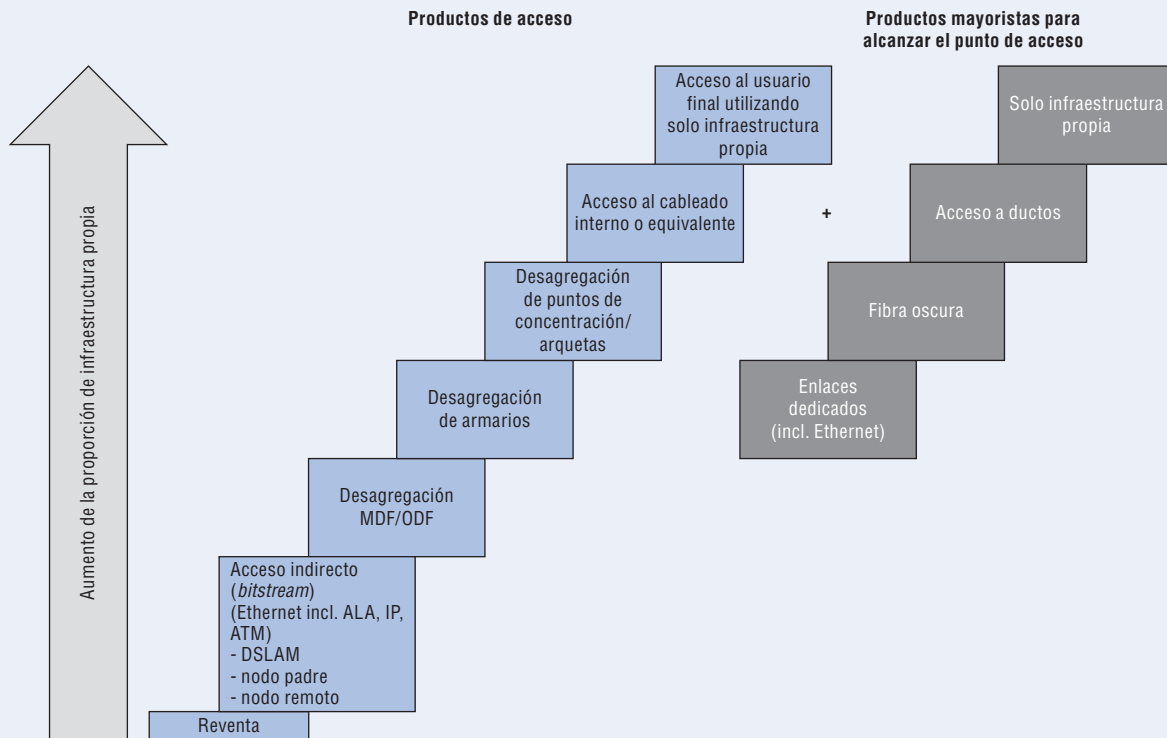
Productos de acceso

Productos mayoristas para alcanzar el punto de acceso

Aumento de la proporción de infraestructura propia

Acceso al usuario final utilizando solo infraestructura propia

Acceso al cableado interno o equivalente

Desagregación de puntos de concentración/ arquetas

Desagregación de armarios

Desagregación MDF/ODF

Acceso indirecto (*bitstream*) (Ethernet incl. ALA, IP, ATM)
- DSLAM
- nodo padre
- nodo remoto

Reventa

+

Solo infraestructura propia

Acceso a ductos

Fibra oscura

Enlaces dedicados (incl. Ethernet)